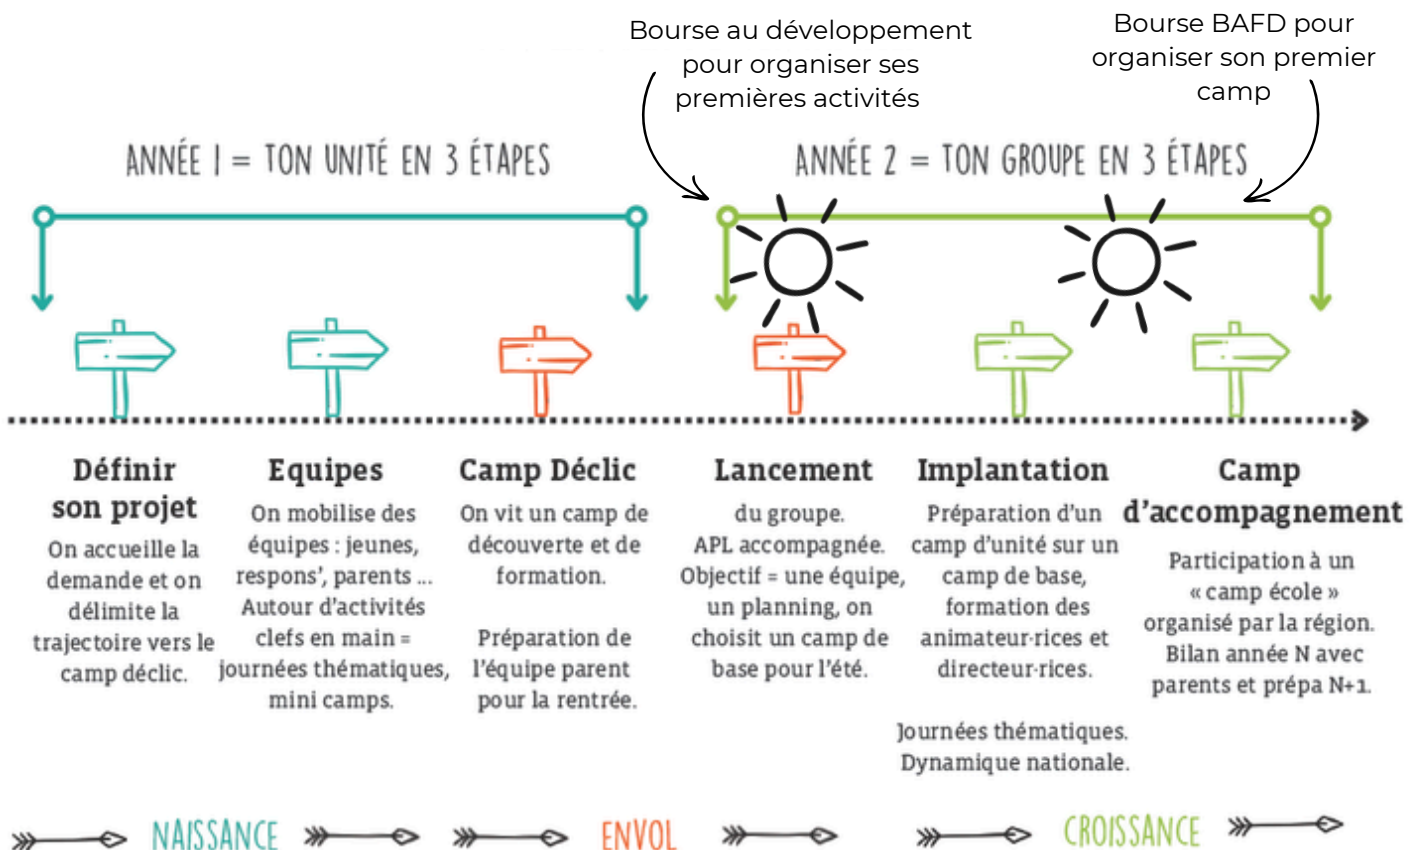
Bourse au développement pour organiser ses premières activités

Bourse BAFD pour organiser son premier camp

ANNÉE 1 = TON UNITÉ EN 3 ÉTAPES

ANNÉE 2 = TON GROUPE EN 3 ÉTAPES

Définir son projet
On accueille la demande et on délimite la trajectoire vers le camp déclic.

Equipes
On mobilise des équipes : jeunes, respons', parents ... Autour d'activités clefs en main = journées thématiques, mini camps.

Camp Déclic
On vit un camp de découverte et de formation.

Préparation de l'équipe parent pour la rentrée.

Lancement
du groupe. APL accompagnée. Objectif = une équipe, un planning, on choisit un camp de base pour l'été.

Implantation
Préparation d'un camp d'unité sur un camp de base, formation des animateur·rices et directeur·rices.

Journées thématiques. Dynamique nationale.

Camp d'accompagnement
Participation à un « camp école » organisé par la région. Bilan année N avec parents et prépa N+1.

NAISSANCE

ENVOL

CROISSANCE